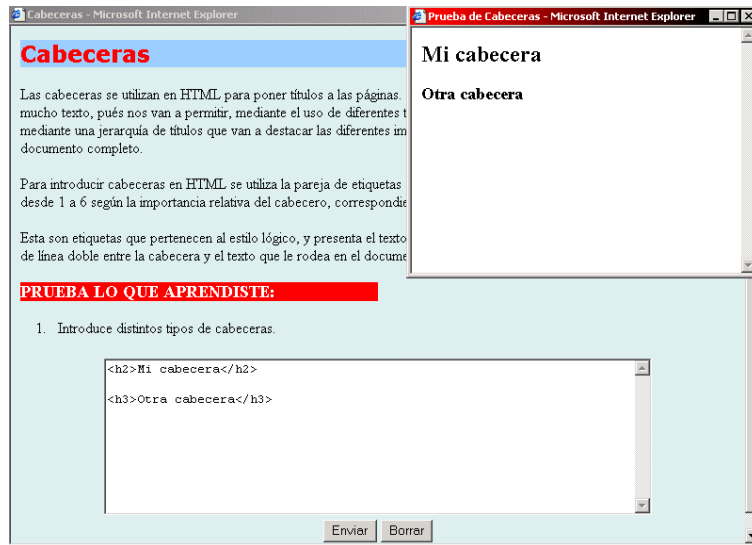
Cabeceras - Microsoft Internet Explorer

Cabeceras

Las cabeceras se utilizan en HTML para poner títulos a las páginas. mucho texto, pués nos van a permitir, mediante el uso de diferentes t mediante una jerarquía de títulos que van a destacar las diferentes im documento completo.

Para introducir cabeceras en HTML se utiliza la pareja de etiquetas desde 1 a 6 según la importancia relativa del cabecero, correspondie

Esta son etiquetas que pertenecen al estilo lógico, y presenta el texto de línea doble entre la cabecera y el texto que le rodea en el docume

PRUEBA LO QUE APRENDISTE:

1. Introduce distintos tipos de cabeceras.

<h2>Mi cabecera</h2>

<h3>Otra cabecera</h3>

Enviar Borrar

Prueba de Cabeceras - Microsoft Internet Explorer

Mi cabecera

Otra cabecera